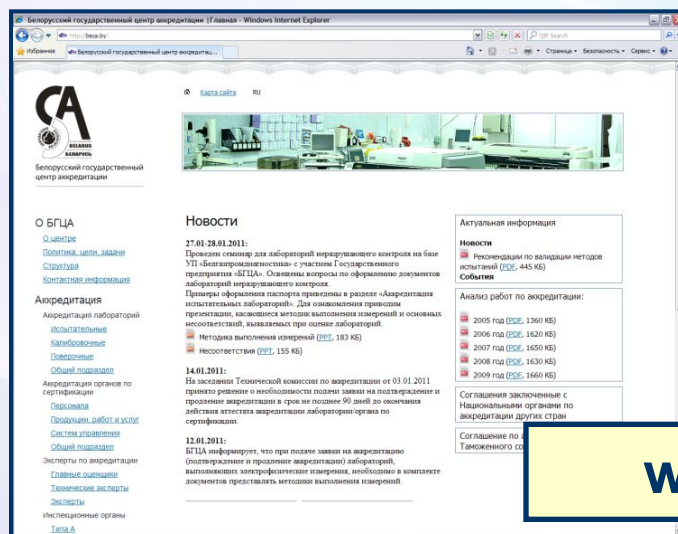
Белорусский государственный центр аккредитации | Главная - Windows Internet Explorer

http://bsca.by/

QIP Search

Избранное

Белорусский государственный центр аккредитац...

Страница • Безопасность • Сервис •

BELARUS
БЕЛАРУСЬ

Белорусский государственный центр аккредитации

Карта сайта RU

О БГЦА

О центре

Политика, цели, задачи

Структура

Контактная информация

Аккредитация

Аккредитация лабораторий

Испытательные

Калибровочные

Поверочные

Общий подраздел

Аккредитация органов по сертификации

Персонала

Продукции, работ и услуг

Систем управления

Общий подраздел

Эксперты по аккредитации

Главные оценщики

Технические эксперты

Эксперты

Инспекционные органы

Типа А

Новости

27.01-28.01.2011:

Проведен семинар для лабораторий неразрушающего контроля на базе УП «Белгазпромдиагностика» с участием Государственного предприятия «БГЦА». Освещены вопросы по оформлению документов лабораторий неразрушающего контроля.

Примеры оформления паспорта приведены в разделе «Аккредитация испытательных лабораторий». Для ознакомления приводим презентации, касающиеся методик выполнения измерений и основных несоответствий, выявляемых при оценке лабораторий.

Методика выполнения измерений (PPT, 183 КБ)

Несоответствия (PPT, 155 КБ)

14.01.2011:

На заседании Технической комиссии по аккредитации от 03.01.2011 принято решение о необходимости подачи заявки на подтверждение и продление аккредитации в срок не позднее 90 дней до окончания действия аттестата аккредитации лаборатории/органа по сертификации.

12.01.2011:

БГЦА информирует, что при подаче заявки на аккредитацию (подтверждение и продление аккредитации) лабораторий, выполняющих электрофизические измерения, необходимо в комплекте документов представлять методики выполнения измерений.

Актуальная информация

Новости

Рекомендации по валидации методов испытаний (PDF, 445 КБ)

События

Анализ работ по аккредитации:

2005 год (PDF, 1360 КБ)

2006 год (PDF, 1620 КБ)

2007 год (PDF, 1650 КБ)

2008 год (PDF, 1630 КБ)

2009 год (PDF, 1660 КБ)

Соглашения заключенные с Национальными органами по аккредитации других стран

Соглашение по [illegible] Таможенного со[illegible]

W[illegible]